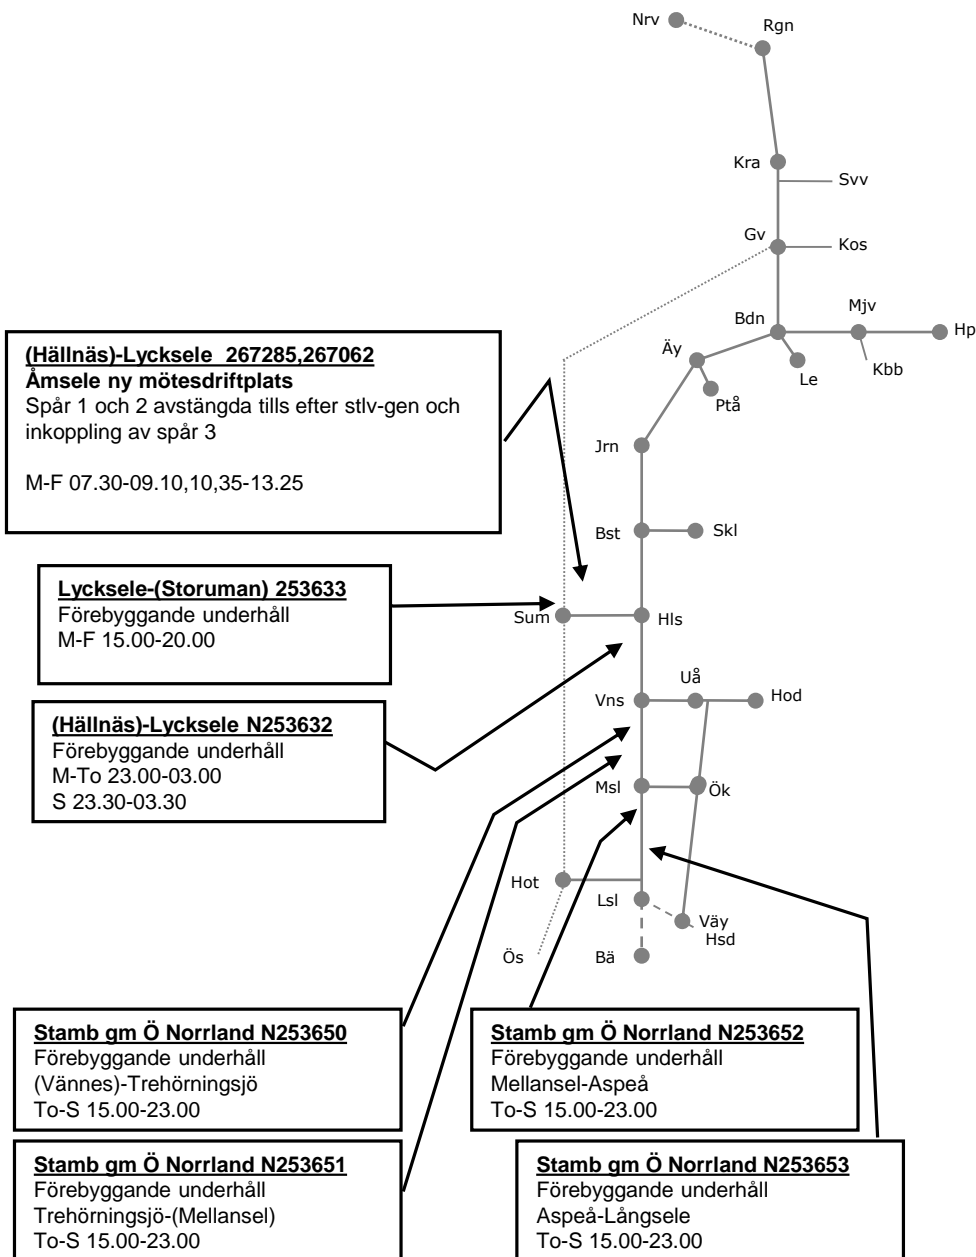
Nrv
Rgn
Kra
Svv
Gv
Kos
Bdn
Mjv
Hp
Kbb
Le
Äy
Ptå
Jrn
Bst
Skl
Sum
Hls
Uå
Vns
Hod
Msl
Ök
Hot
Lsl
Väy
Hsd
Ös
Bä

**(Hällnäs)-Lycksele 267285,267062**
**Åmsele ny mötesdriftplats**
Spår 1 och 2 avstängda tills efter stlv-gen och inkoppling av spår 3

M-F 07.30-09.10,10,35-13.25

**Lycksele-(Storuman) 253633**
Förebyggande underhåll
M-F 15.00-20.00

**(Hällnäs)-Lycksele N253632**
Förebyggande underhåll
M-To 23.00-03.00
S 23.30-03.30

**Stamb gm Ö Norrland N253650**
Förebyggande underhåll
(Vännes)-Trehörningsjö
To-S 15.00-23.00

**Stamb gm Ö Norrland N253652**
Förebyggande underhåll
Mellansel-Aspeå
To-S 15.00-23.00

**Stamb gm Ö Norrland N253651**
Förebyggande underhåll
Trehörningsjö-(Mellansel)
To-S 15.00-23.00

**Stamb gm Ö Norrland N253653**
Förebyggande underhåll
Aspeå-Långsele
To-S 15.00-23.00